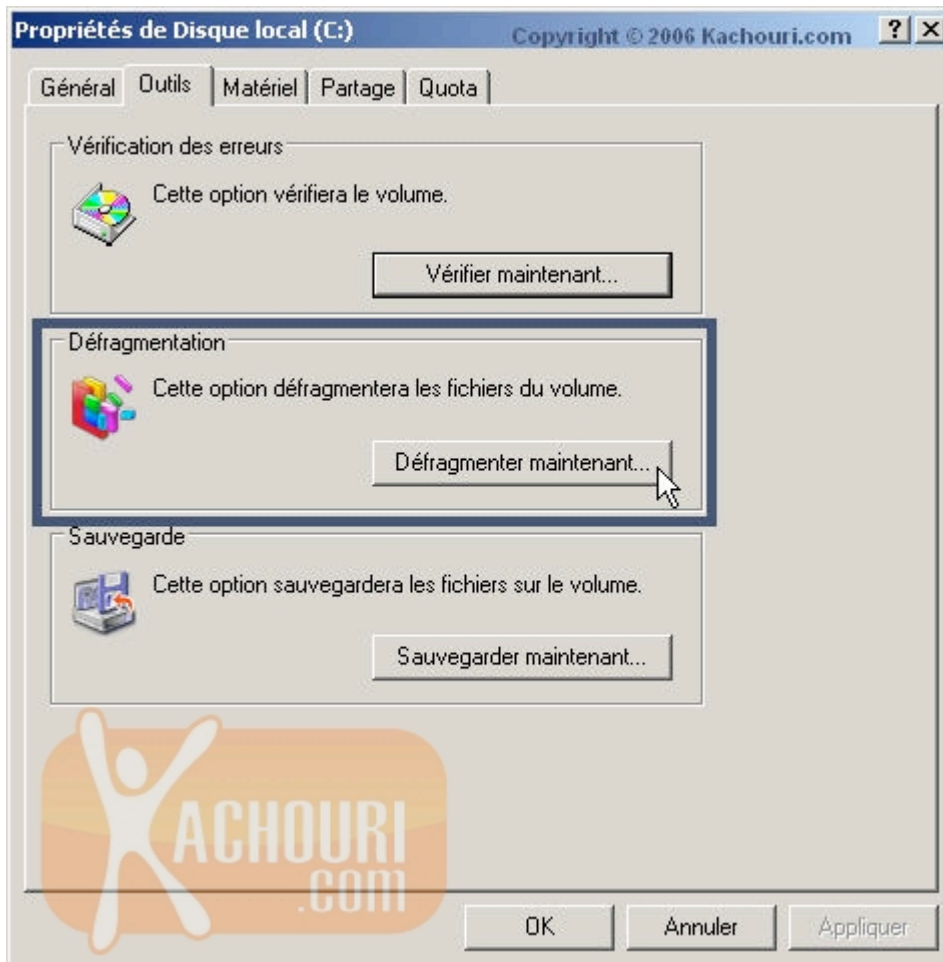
Propriétés de Disque local (C:) Copyright © 2006 Kachouri.com ? X

Général | Outils | Matériel | Partage | Quota

Vérification des erreurs

Cette option vérifiera le volume.

Vérifier maintenant...

Défragmentation

Cette option défragmentera les fichiers du volume.

Défragmenter maintenant...

Sauvegarde

Cette option sauvegardera les fichiers sur le volume.

Sauvegarder maintenant...

KACHOURI .COM

OK | Annuler | Appliquer